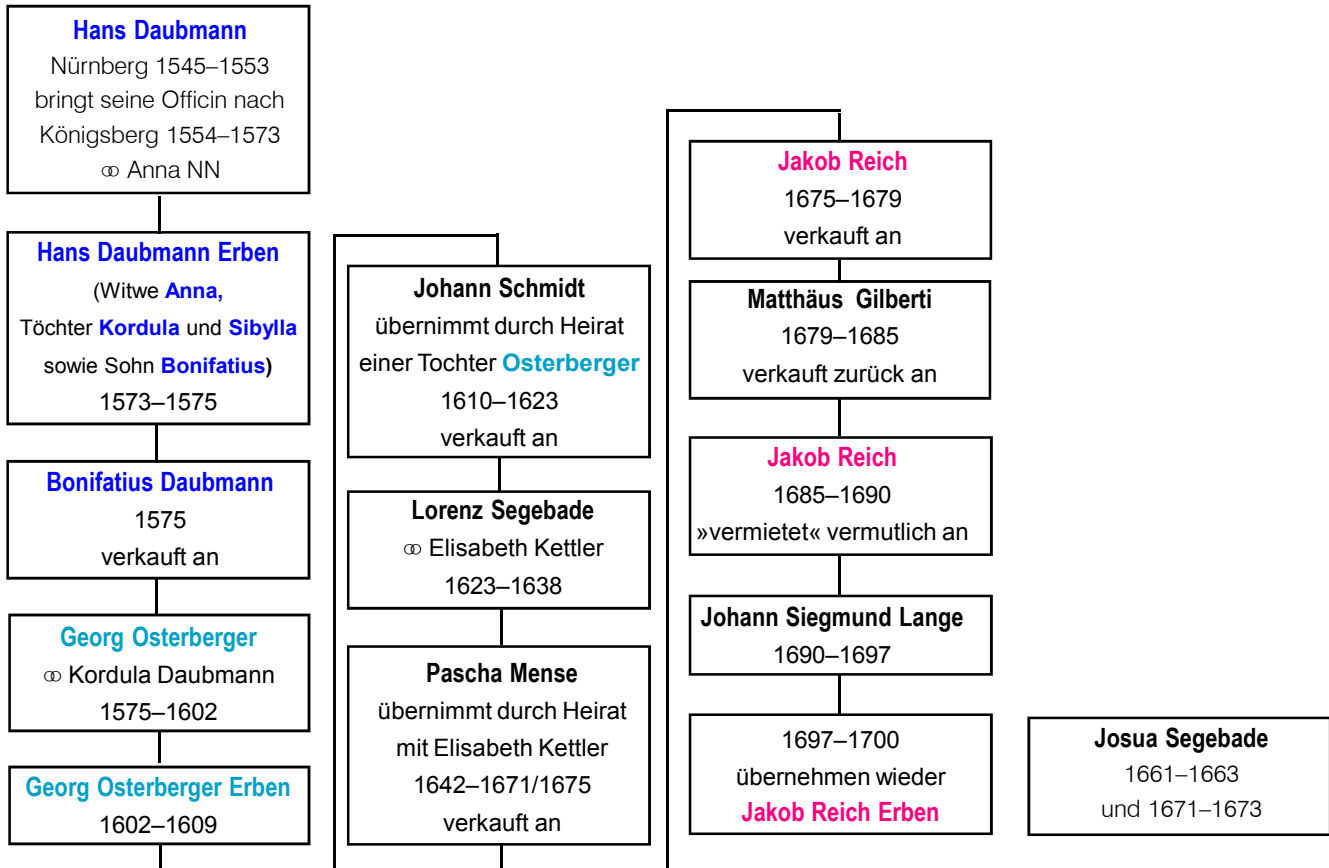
Hans Daubmann
Nürnberg 1545–1553
bringt seine Officin nach
Königsberg 1554–1573
⚭ Anna NN

Hans Daubmann Erben
(Witwe Anna,
Töchter Kordula und Sibylla
sowie Sohn Bonifatius)
1573–1575

Bonifatius Daubmann
1575
verkauft an

Georg Osterberger
⚭ Kordula Daubmann
1575–1602

Georg Osterberger Erben
1602–1609

Johann Schmidt
übernimmt durch Heirat
einer Tochter Osterberger
1610–1623
verkauft an

Lorenz Segebade
⚭ Elisabeth Kettler
1623–1638

Pascha Mense
übernimmt durch Heirat
mit Elisabeth Kettler
1642–1671/1675
verkauft an

Jakob Reich
1675–1679
verkauft an

Matthäus Gilberti
1679–1685
verkauft zurück an

Jakob Reich
1685–1690
»vermietet« vermutlich an

Johann Siegmund Lange
1690–1697

1697–1700
übernehmen wieder
Jakob Reich Erben

Josua Segebade
1661–1663
und 1671–1673